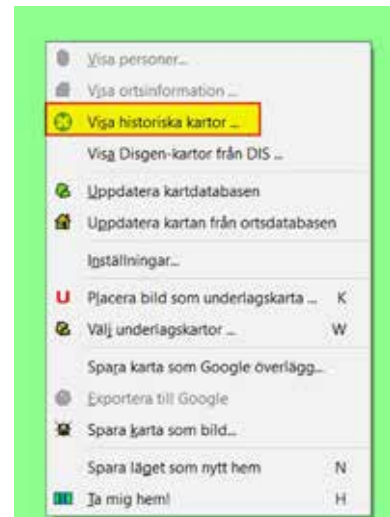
Visa personer...
Visa ortsinformation ...
Visa historiska kartor ...
Visa Disgen-kartor från DIS ...
Uppdatera kartdatabasen
Uppdatera kartan från ortsdatabasen
Inställningar...
Placera bild som underlagskarta ... K
Välj underlagskartor ... W
Spara karta som Google överlägg...
Exportera till Google
Spara karta som bild...
Spara läget som nytt hem N
Ta mig hem! H